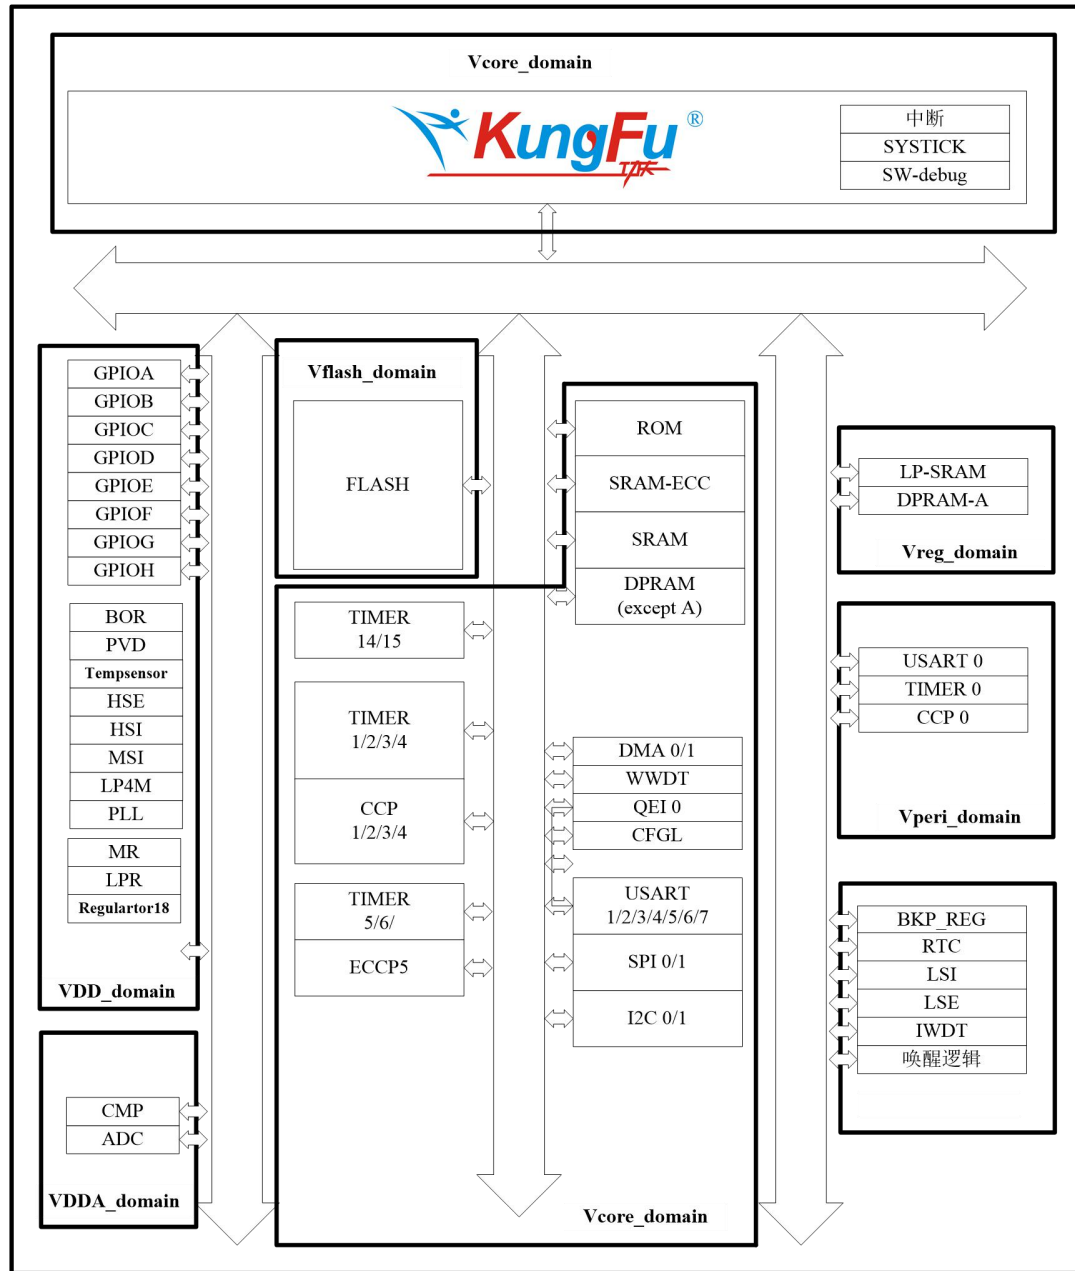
Vcore_domain

KungFu ®
功夫

中断
SYSTICK
SW-debug

GPIOA
GPIOB
GPIOC
GPIOD
GPIOE
GPIOF
GPIOG
GPIOH

BOR
PVD
Tempsensor
HSE
HSI
MSI
LP4M
PLL

MR
LPR
Regulartor18

VDD_domain

CMP
ADC

VDDA_domain

Vflash_domain

FLASH

ROM
SRAM-ECC
SRAM
DPRAM
(except A)

TIMER
14/15

TIMER
1/2/3/4

CCP
1/2/3/4

TIMER
5/6/

ECCP5

DMA 0/1
WWDT
QEI 0
CFGL

USART
1/2/3/4/5/6/7

SPI 0/1

I2C 0/1

Vcore_domain

LP-SRAM
DPRAM-A

Vreg_domain

USART 0
TIMER 0
CCP 0

Vperi_domain

BKP_REG
RTC
LSI
LSE
IWDT
唤醒逻辑